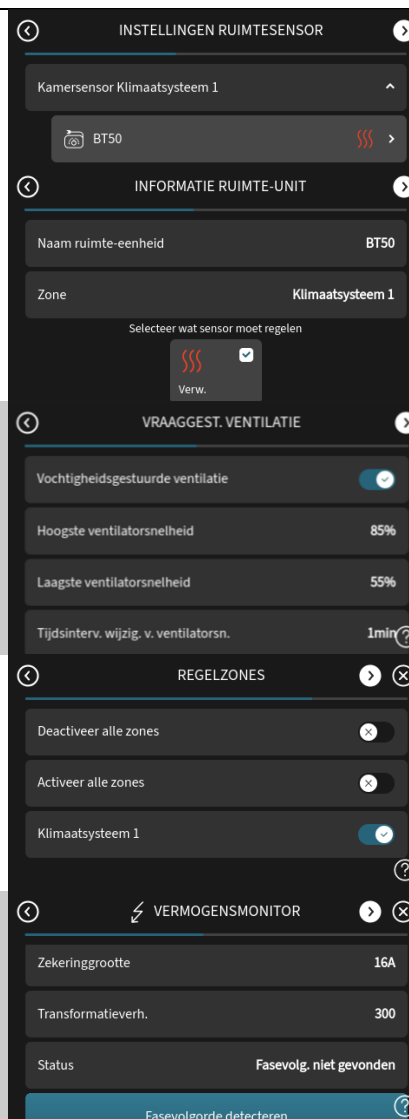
INSTELLINGEN RUIMTESENSOR

Kamersensor Klimaatsysteem 1

BT50

INFORMATIE RUIMTE-UNIT

Naam ruimte-eenheid BT50

Zone Klimaatsysteem 1

Selecteer wat sensor moet regelen

Verw.

VRAAGGEST. VENTILATIE

Vochtigheidsgestuurde ventilatie

Hoogste ventilatorsnelheid 85%

Laagste ventilatorsnelheid 55%

Tijdsinterv. wijzig. v. ventilatorsn. 1min

REGELZONES

Deactiveer alle zones

Activeer alle zones

Klimaatsysteem 1

VERMOGENSMONITOR

Zekeringgrootte 16A

Transformatieverh. 300

Status Fasevolg. niet gevonden

Fasevolgorde detecteren